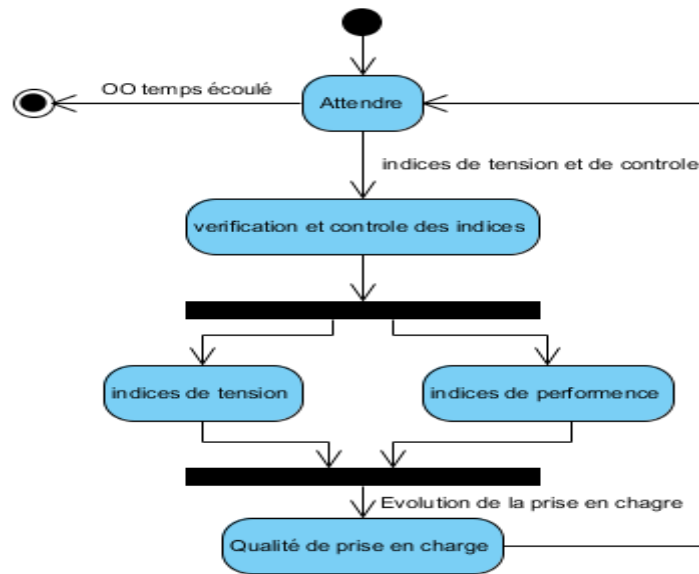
OO temps écoulé

Attendre

indices de tension et de controle

verification et controle des indices

indices de tension

indices de performence

Evolution de la prise en chagre

Qualité de prise en charge